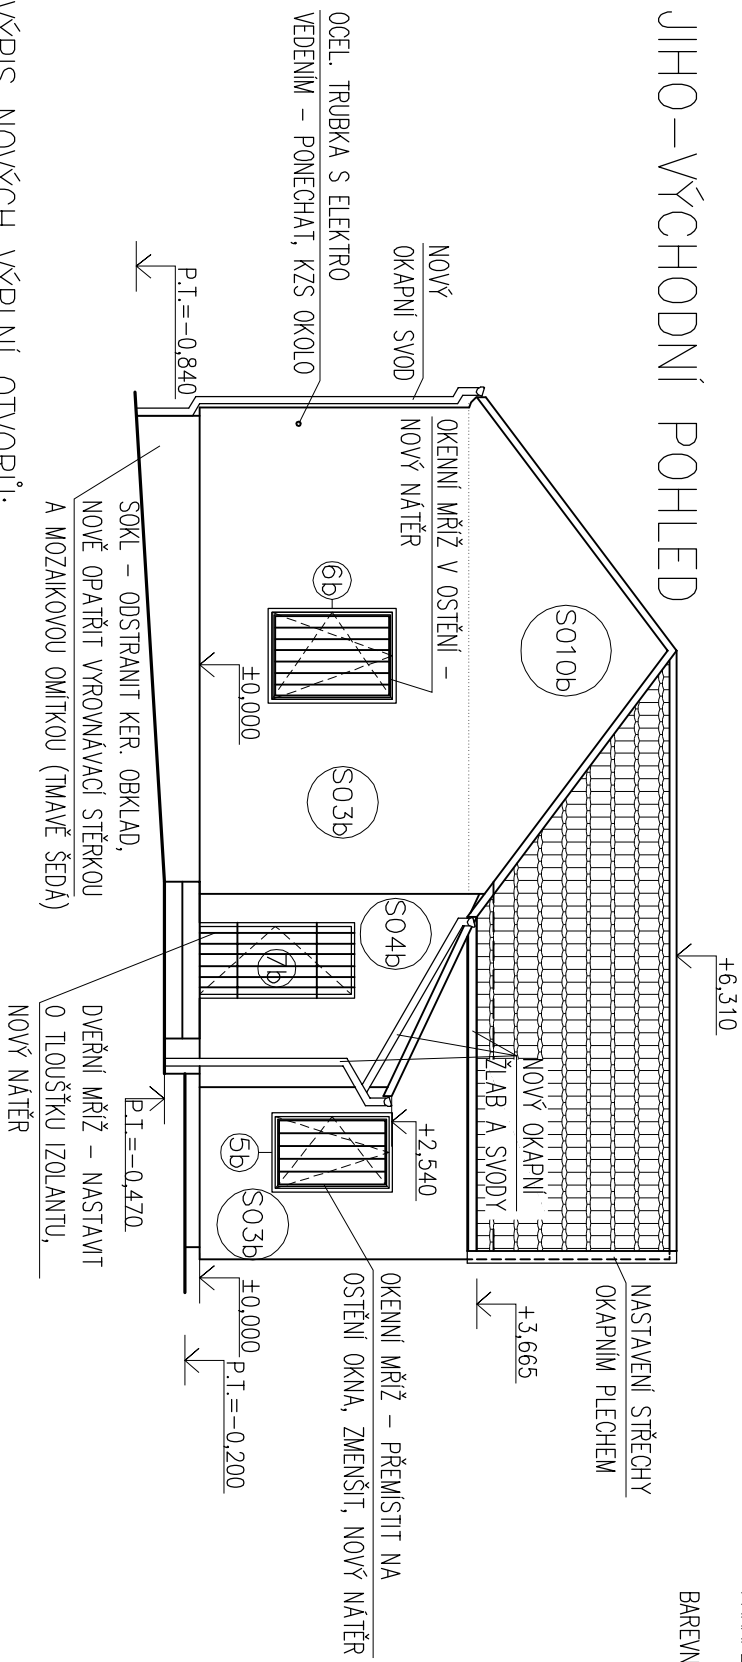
JIHO–VÝCHODNÍ POHLED

OCEL. TRUBKA S ELEKTRO VEDENÍM – PONECHAT, KZS OKOLO

NOVÝ OKAPNÍ SVOD

P.T.=–0,840

OKENNÍ MŘÍŽ V OSTĚNÍ – NOVÝ NÁTĚR

6b

±0,000

S01ob

S03b

SOKL – ODSTRANIT KER. OBKLAD, NOVĚ OPATŘIT VYROVNÁVACÍ STĚRKOU A MOZAIKOVOU OMÍTKOU (TMAVĚ ŠEDÁ)

S04b

7b

+6,310

NOVÝ OKAPNÍ ŽLAB A SVODY

+2,540

5b

S03b

P.T.=–0,470

DVEŘNÍ MŘÍŽ – NASTAVIT O TLOUŠŤKU IZOLANTU, NOVÝ NÁTĚR

±0,000

P.T.=–0,200

+3,665

NASTAVENÍ STŘECHY OKAPNÍM PLECHEM

OKENNÍ MŘÍŽ – PŘEMÍSTIT NA OSTĚNÍ OKNA, ZMENŠIT, NOVÝ NÁTĚR

BAREVN

VÝPIS NOVÝCH VÝPLNÍ OTVORŮ: